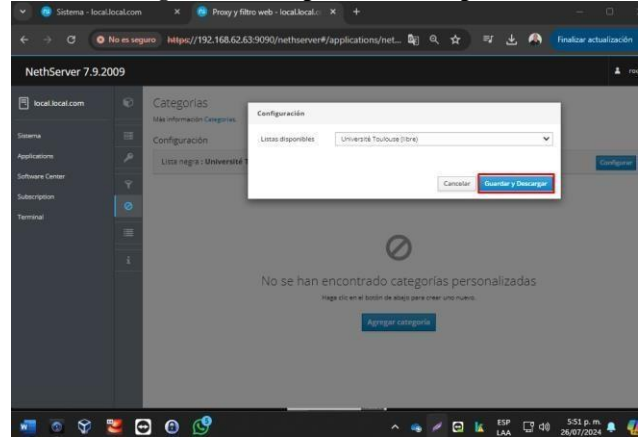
Sistema - local.local.com
Proxy y filtro web - local.local.c
No es seguro https://192.168.62.63:9090/nethserver#/applications/net...
Finalizar actualización
NethServer 7.9.2009
roo
local.local.com
Sistema
Applications
Software Center
Subscription
Terminal
Categorias
Más información Categorías
Configuración
Lista negra : Université T
Configurar
Configuración
Listas disponibles
Université Toulouse (libre)
Cancelar
Guardar y Descargar
No se han encontrado categorías personalizadas
Haga clic en el botón de abajo para crear uno nuevo.
Agregar categoría
ESP LAA
5:51 p. m. 26/07/2024